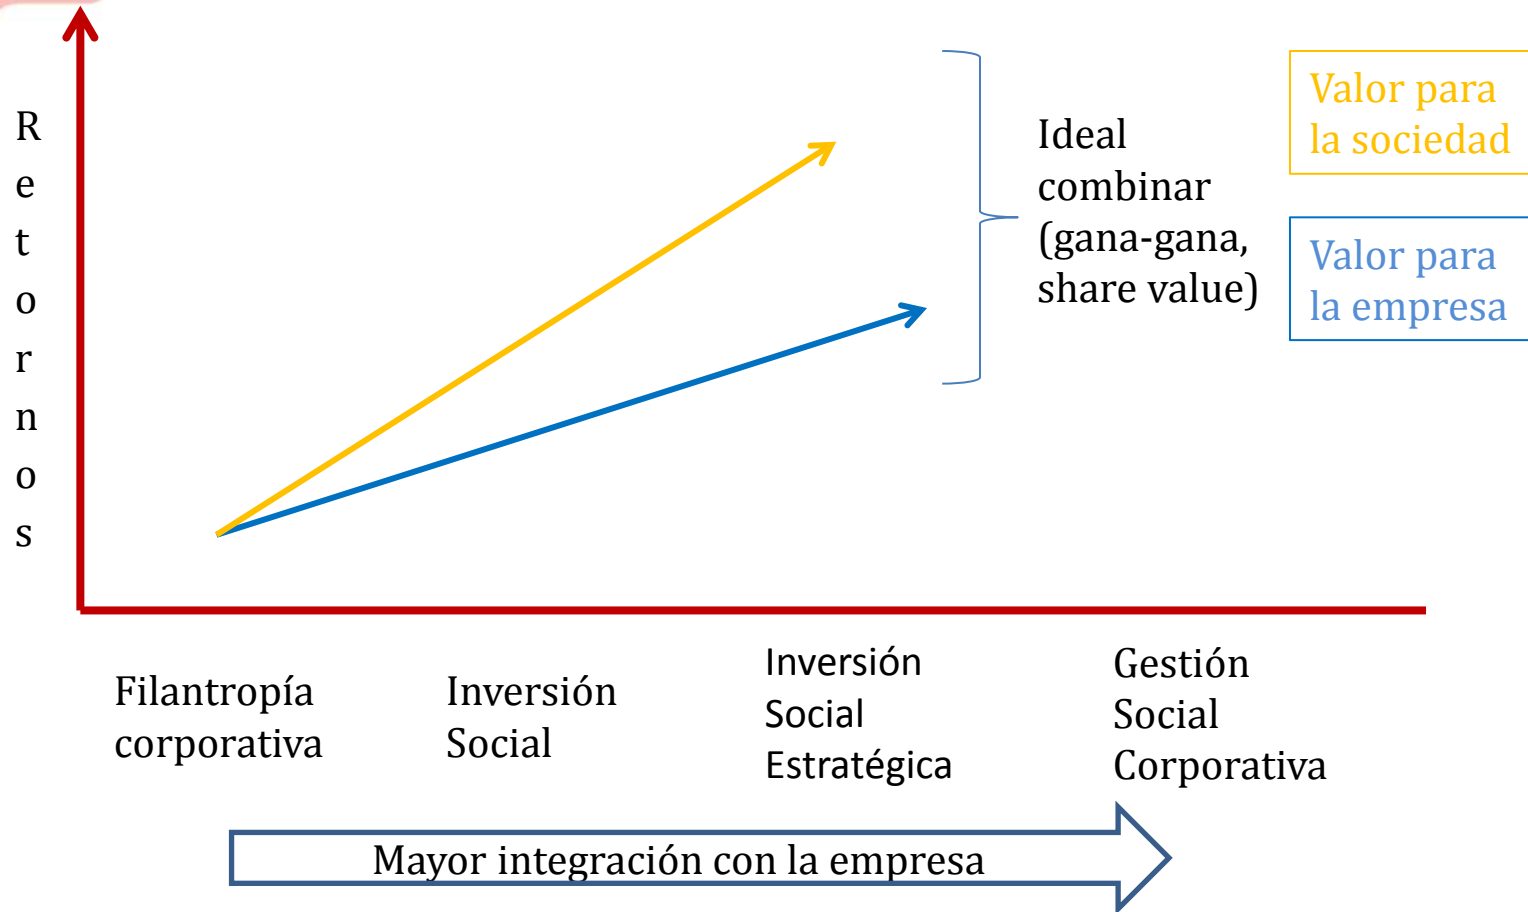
R
e
t
o
r
n
o
s

Ideal combinar (gana-gana, share value)

Valor para la sociedad

Valor para la empresa

Filantropía corporativa

Inversión Social

Inversión Social Estratégica

Gestión Social Corporativa

Mayor integración con la empresa